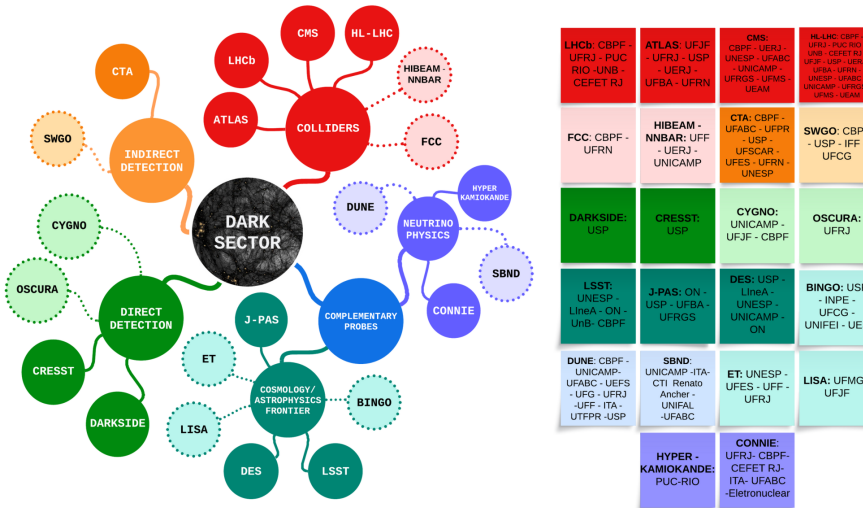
CTA
SWGO
INDIRECT DETECTION
LHCb
CMS
HL-LHC
HIBEAM NNBAR
ATLAS
COLLIDERS
FCC
DARK SECTOR
DUNE
HYPER KAMIOKANDE
NEUTRINO PHYSICS
SBND
CONNIE
CYGNO
OSCURA
DIRECT DETECTION
CRESST
DARKSIDE
J-PAS
ET
COMPLEMENTARY PROBES
COSMOLOGY/ ASTROPHYSICS FRONTIER
BINGO
LISA
DES
LSST

LHCb: CBPF - UFRJ - PUC RIO -UNB - CEFET RJ

ATLAS: UFJF - UFRJ - USP - UERJ - UFBA - UFRN

CMS: CBPF - UERJ - UNESP - UFABC - UNICAMP - UFRGS - UFMS - UEAM

HL-LHC: CBPF - UFRJ - PUC RIO - UNB - CEFET RJ - UFJF - USP - UERJ - UFBA - UFRN - UNESP - UFABC - UNICAMP - UFRGS - UFMS - UEAM

FCC: CBPF - UFRN

HIBEAM - NNBAR: UFF - UERJ - UNICAMP

CTA: CBPF - UFABC - UFPR - USP - UFSCAR - UFES - UFRN - UNESP

SWGO: CBP - USP - IFF - UFCG

DARKSIDE: USP

CRESST: USP

CYGNO: UNICAMP - UFJF - CBPF

OSCURA: UFRJ

LSST: UNESP - LIneA - ON - UnB- CBPF

J-PAS: ON - USP - UFBA - UFRGS

DES: USP - LIneA - UNESP - UNICAMP - ON

BINGO: USI - INPE - UFCG - UNIFEI - UE

DUNE: CBPF - UNICAMP- UFABC - UEFS - UFG - UFRJ -UFF - ITA - UTFPR -USP

SBND: UNICAMP -ITA- CTI Renato Ancher - UNIFAL -UFABC

ET: UNESP - UFES - UFF - UFRJ

LISA: UFMG - UFJF

HYPER - KAMIOKANDE: PUC-RIO

CONNIE: UFRJ- CBPF- CEFET RJ- ITA- UFABC -Eletronuclear